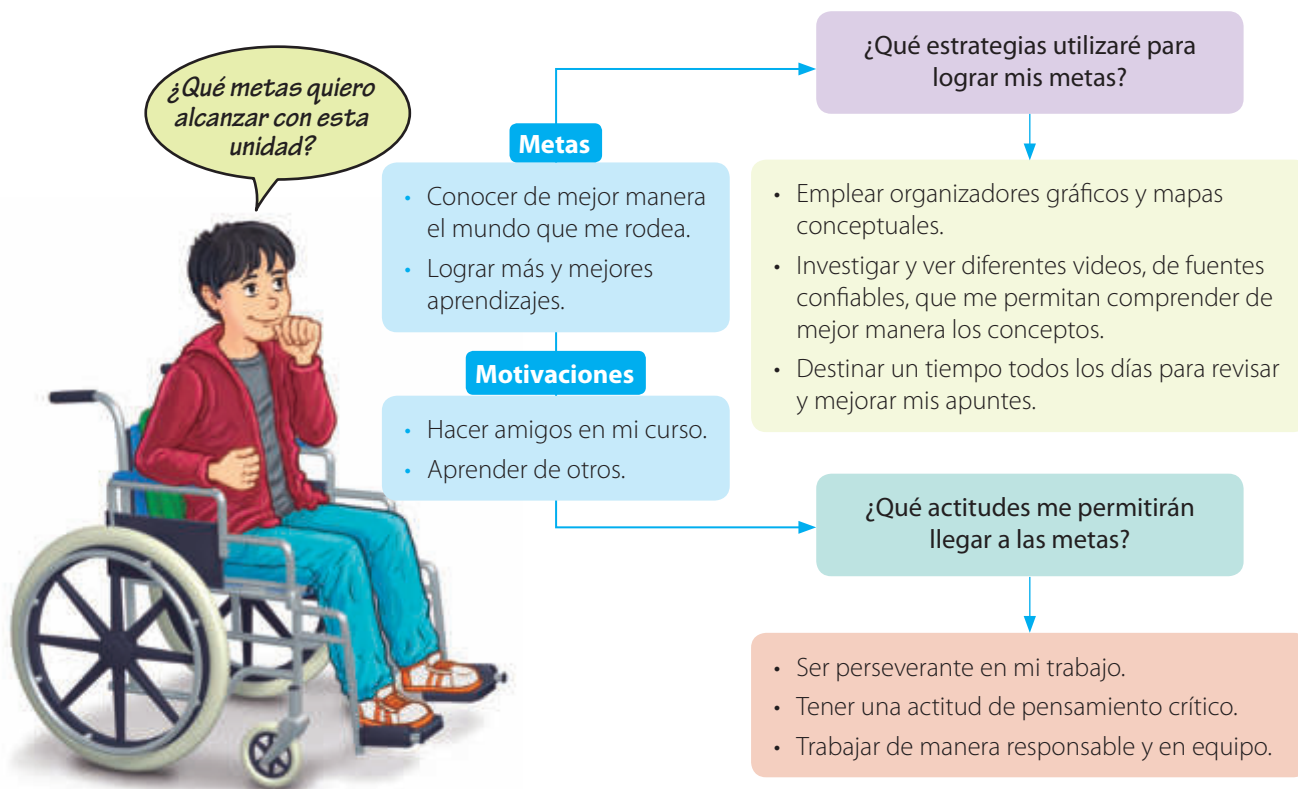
¿Qué metas quiero alcanzar con esta unidad?

Metas

• Conocer de mejor manera el mundo que me rodea.
• Lograr más y mejores aprendizajes.

Motivaciones

• Hacer amigos en mi curso.
• Aprender de otros.

¿Qué estrategias utilizaré para lograr mis metas?

• Emplear organizadores gráficos y mapas conceptuales.
• Investigar y ver diferentes videos, de fuentes confiables, que me permitan comprender de mejor manera los conceptos.
• Destinar un tiempo todos los días para revisar y mejorar mis apuntes.

¿Qué actitudes me permitirán llegar a las metas?

• Ser perseverante en mi trabajo.
• Tener una actitud de pensamiento crítico.
• Trabajar de manera responsable y en equipo.